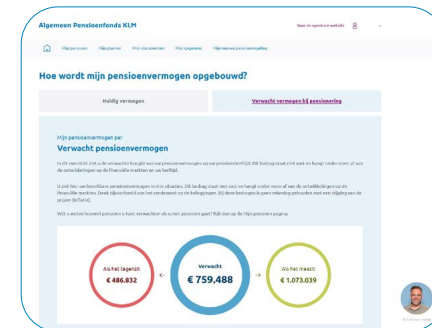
Algemeen Pensioenfonds KLM

Naar de openbare website

Mijn pensioen Mijn planner Mijn documenten Mijn gegevens Mijn nieuwe pensioenregeling

Hoe wordt mijn pensioenvermogen opgebouwd?

Huidig vermogen

Verwacht vermogen bij pensionering

Mijn pensioenvermogen per

Verwacht pensioenvermogen

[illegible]

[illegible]

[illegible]

Als het tegenzit
€ 486.832

Verwacht
€ 759.488

Als het meezit
€ 1.073.039